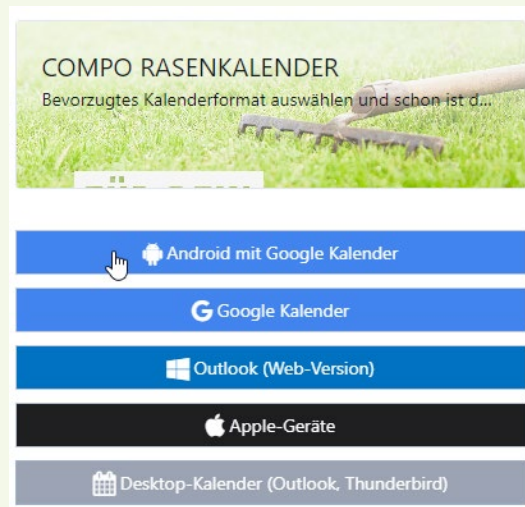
COMPO RASENKALENDER

Bevorzugtes Kalenderformat auswählen und schon ist d...

Android mit Google Kalender

Google Kalender

Outlook (Web-Version)

Apple-Geräte

Desktop-Kalender (Outlook, Thunderbird)